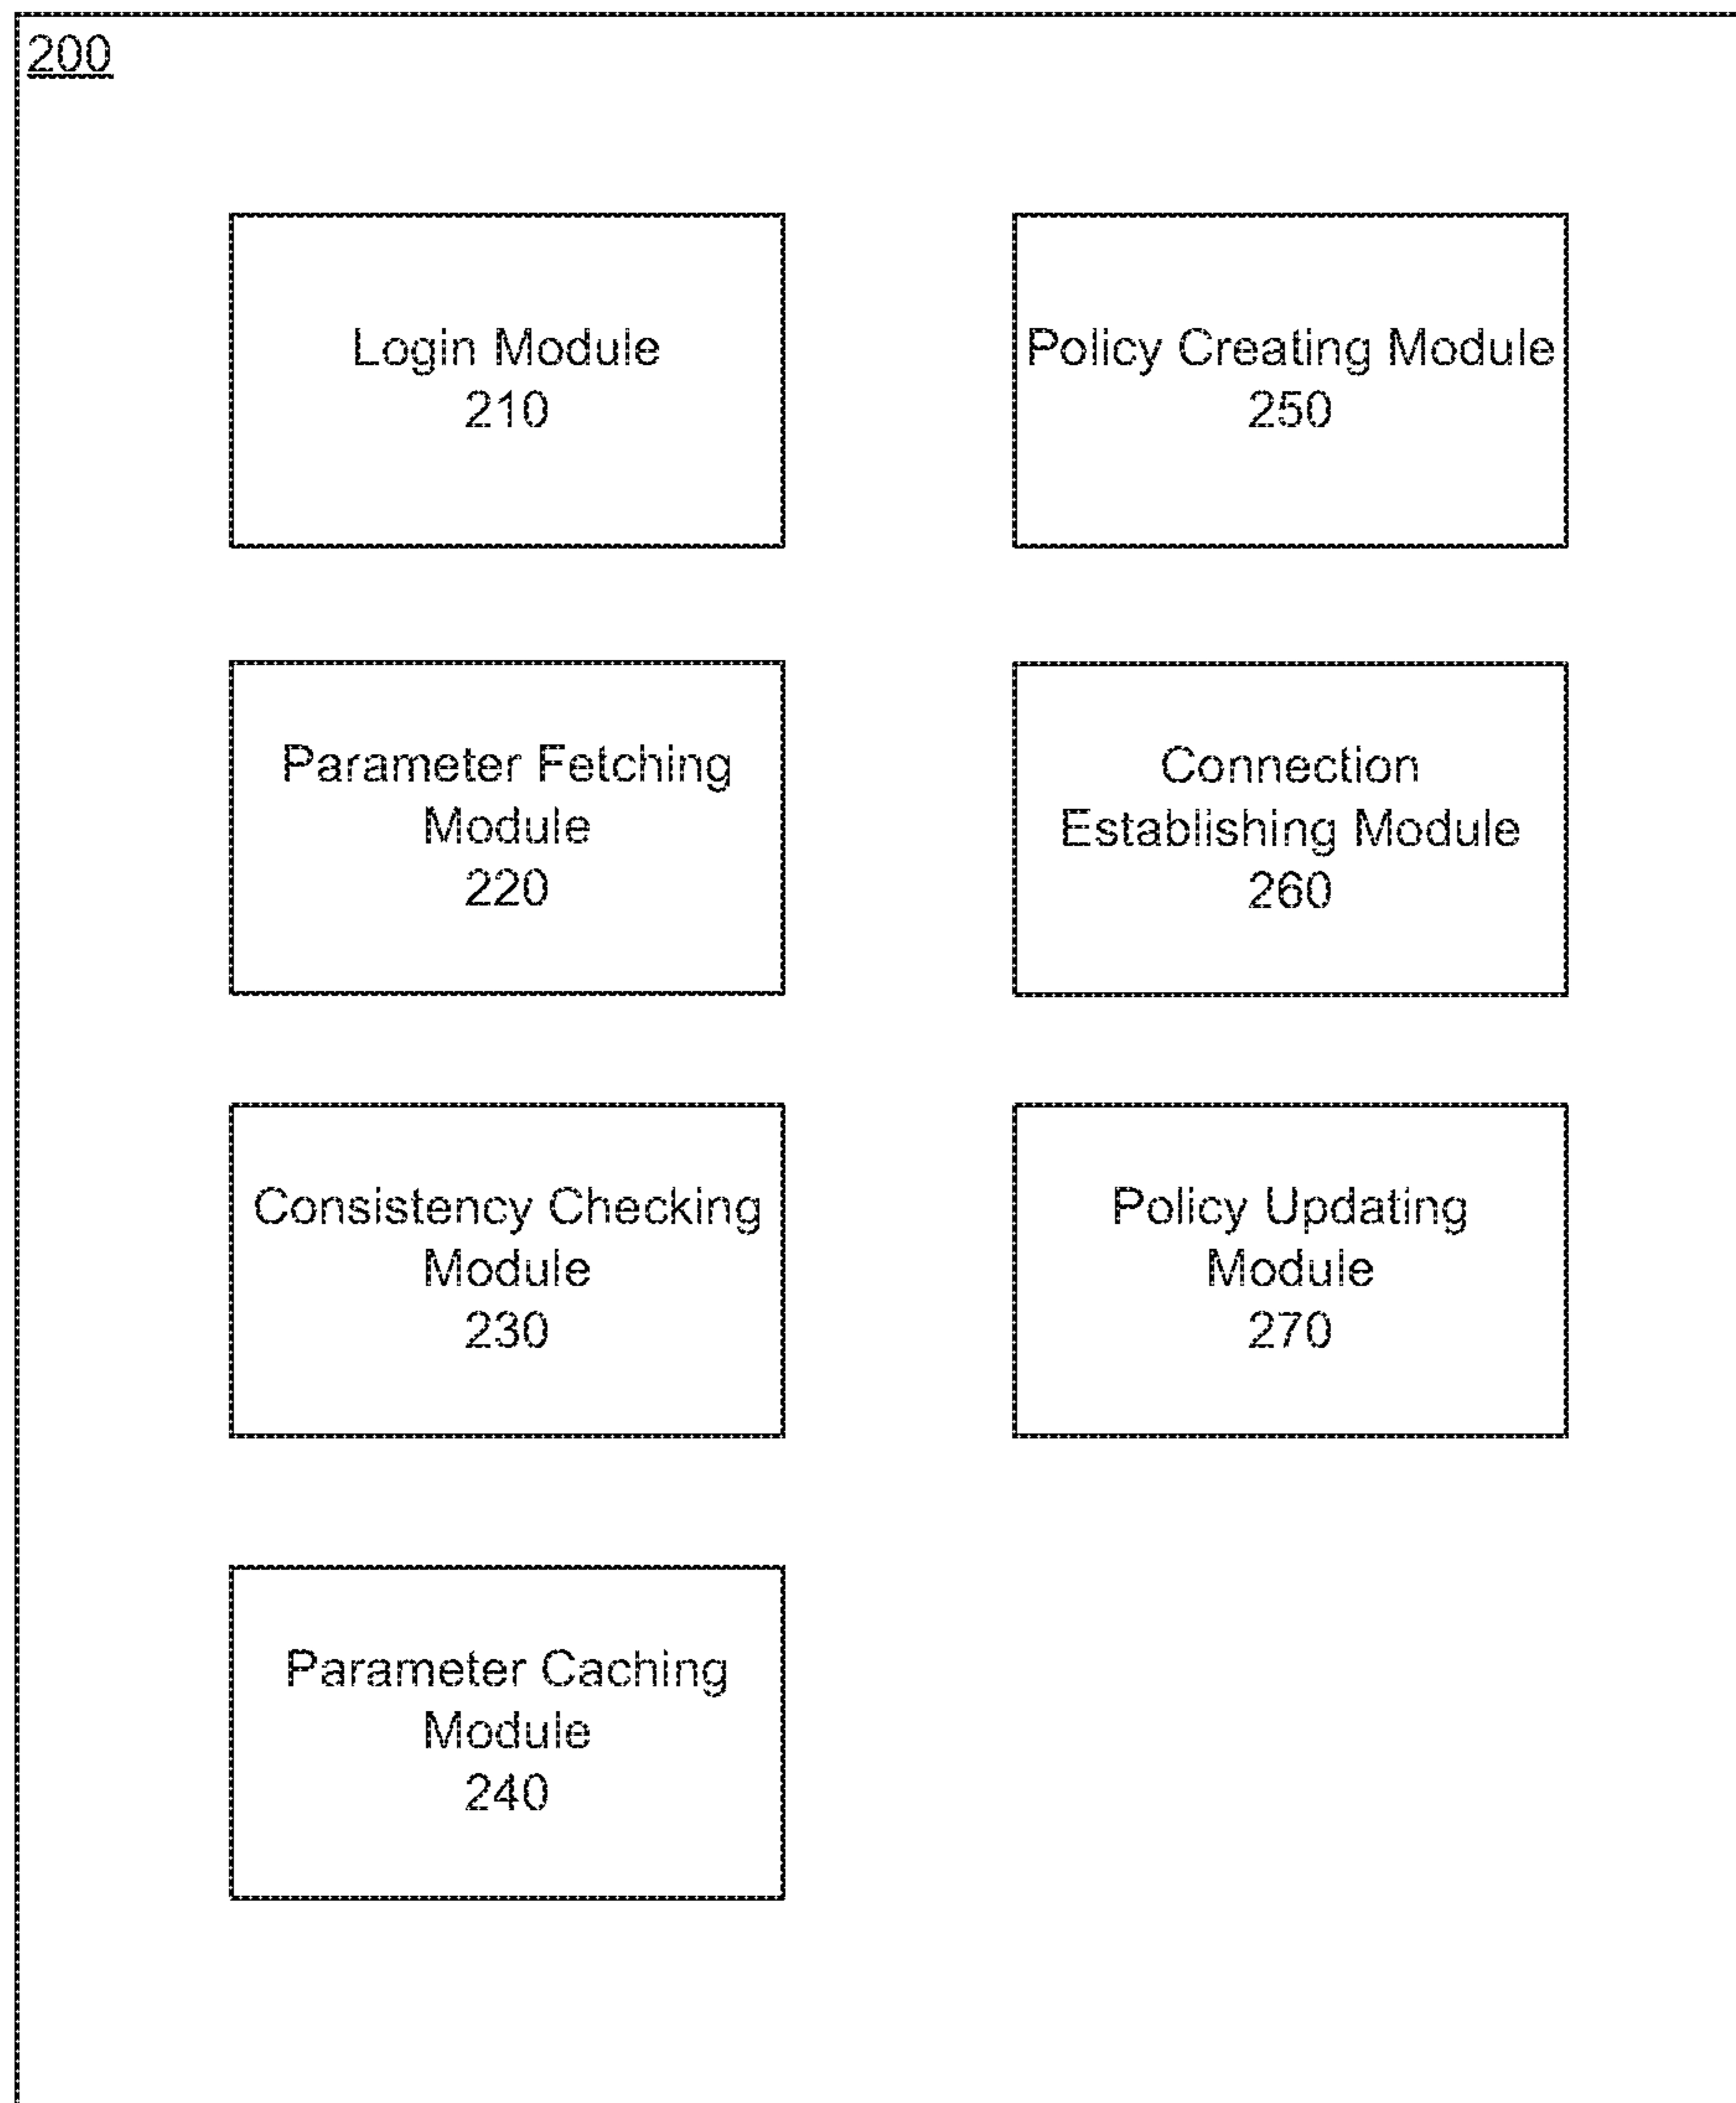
200

Login Module
210

Parameter Fetching Module
220

Consistency Checking Module
230

Parameter Caching Module
240

Policy Creating Module
250

Connection Establishing Module
260

Policy Updating Module
270